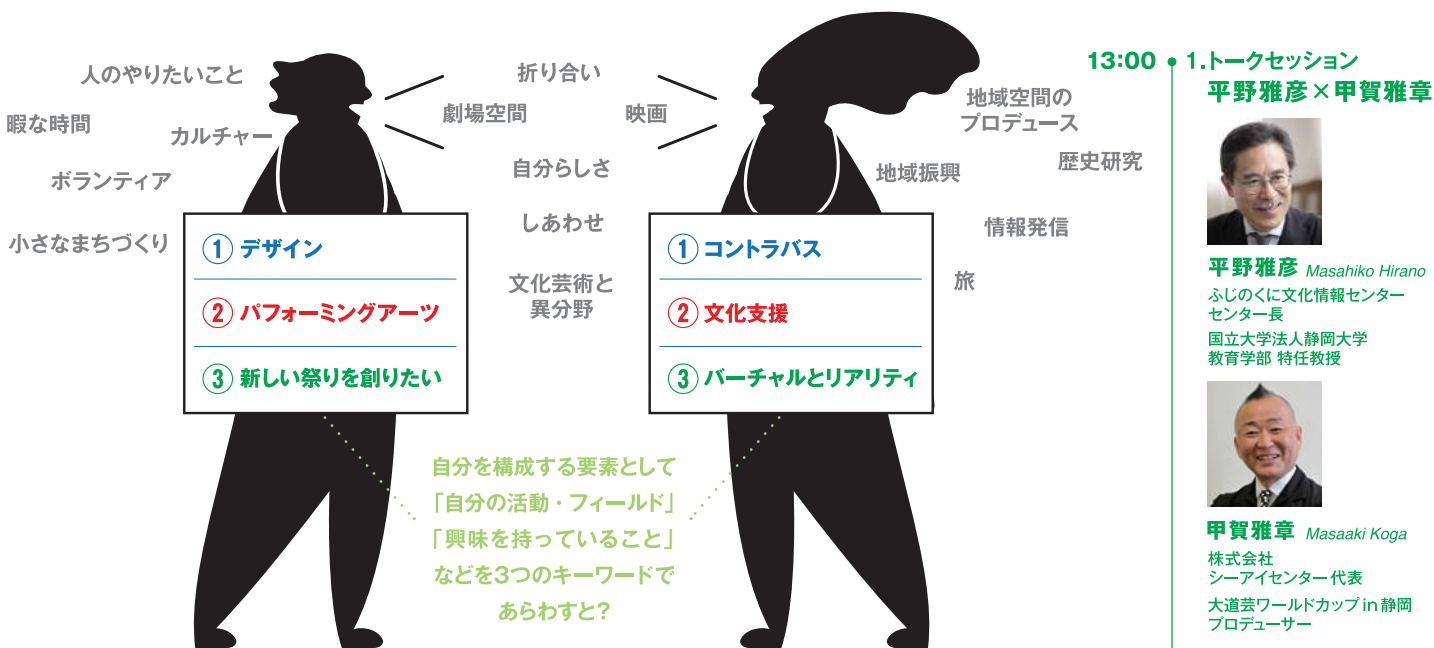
人のやりたいこと

暇な時間

カルチャー

ボランティア

小さなまちづくり

折り合い

劇場空間

映画

自分らしさ

しあわせ

文化芸術と異分野

地域空間のプロデュース

地域振興

歴史研究

情報発信

旅

① デザイン

② パフォーミングアーツ

③ 新しい祭りを創りたい

① コントラバス

② 文化支援

③ バーチャルとリアリティ

自分を構成する要素として
「自分の活動・フィールド」
「興味を持っていること」
などを3つのキーワードで
あらわすと？

13:00 1.トークセッション
平野雅彦×甲賀雅章

平野雅彦 Masahiko Hirano
ふじのくに文化情報センター
センター長
国立大学法人静岡大学
教育学部 特任教授

甲賀雅章 Masaaki Koga
株式会社
シーアイセンター 代表
大道芸ワールドカップ in 静岡
プロデューサー